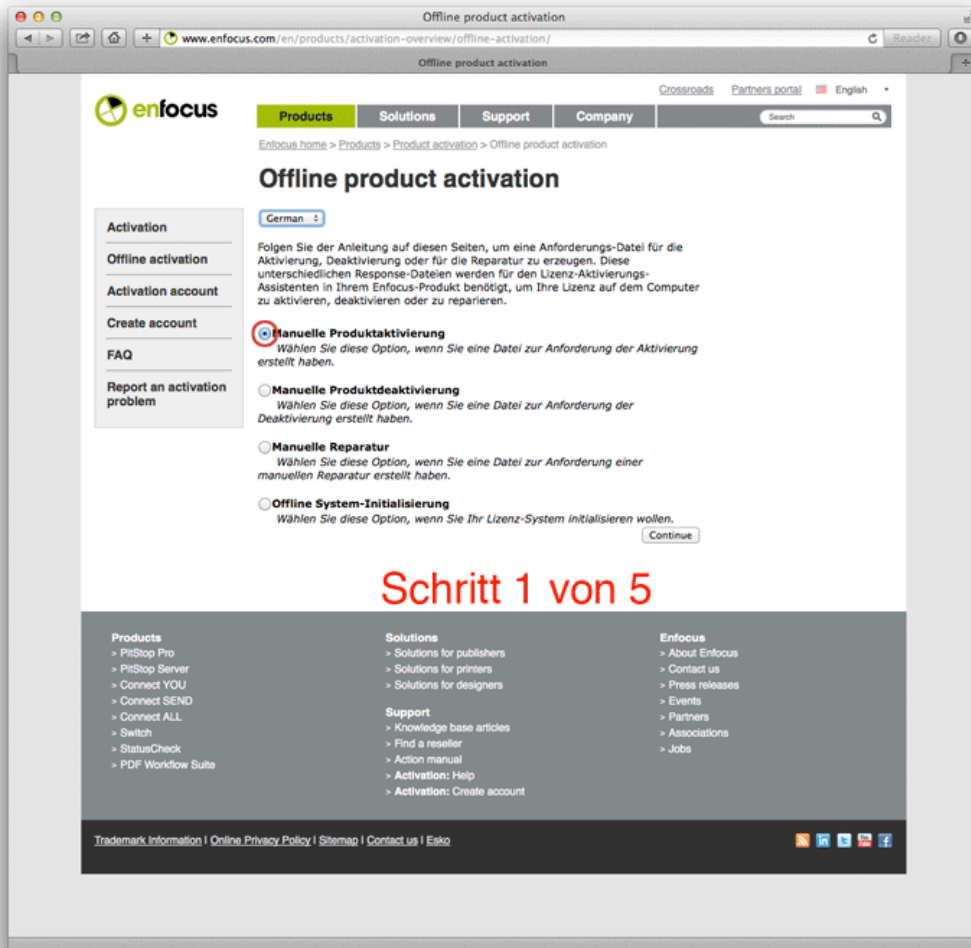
Offline product activation

www.enfocus.com/en/products/activation-overview/offline-activation/

Reader

Offline product activation

Crossroads Partners portal English

enfocus

Products Solutions Support Company Search

Enfocus home > Products > Product activation > Offline product activation

Offline product activation

Activation
Offline activation
Activation account
Create account
FAQ
Report an activation problem

German

Folgen Sie der Anleitung auf diesen Seiten, um eine Anforderungs-Datei für die Aktivierung, Deaktivierung oder für die Reparatur zu erzeugen. Diese unterschiedlichen Response-Dateien werden für den Lizenz-Aktivierungs-Assistenten in Ihrem Enfocus-Produkt benötigt, um Ihre Lizenz auf dem Computer zu aktivieren, deaktivieren oder zu reparieren.

Manuelle Produktaktivierung
Wählen Sie diese Option, wenn Sie eine Datei zur Anforderung der Aktivierung erstellt haben.

Manuelle Produktdeaktivierung
Wählen Sie diese Option, wenn Sie eine Datei zur Anforderung der Deaktivierung erstellt haben.

Manuelle Reparatur
Wählen Sie diese Option, wenn Sie eine Datei zur Anforderung einer manuellen Reparatur erstellt haben.

Offline System-Initialisierung
Wählen Sie diese Option, wenn Sie Ihr Lizenz-System initialisieren wollen.

Continue

Schritt 1 von 5

Products
> PitStop Pro
> PitStop Server
> Connect YOU
> Connect SEND
> Connect ALL
> Switch
> StatusCheck
> PDF Workflow Suite

Solutions
> Solutions for publishers
> Solutions for printers
> Solutions for designers

Support
> Knowledge base articles
> Find a reseller
> Action manual
> Activation: Help
> Activation: Create account

Enfocus
> About Enfocus
> Contact us
> Press releases
> Events
> Partners
> Associations
> Jobs

Trademark Information | Online Privacy Policy | Sitemap | Contact us | Esko